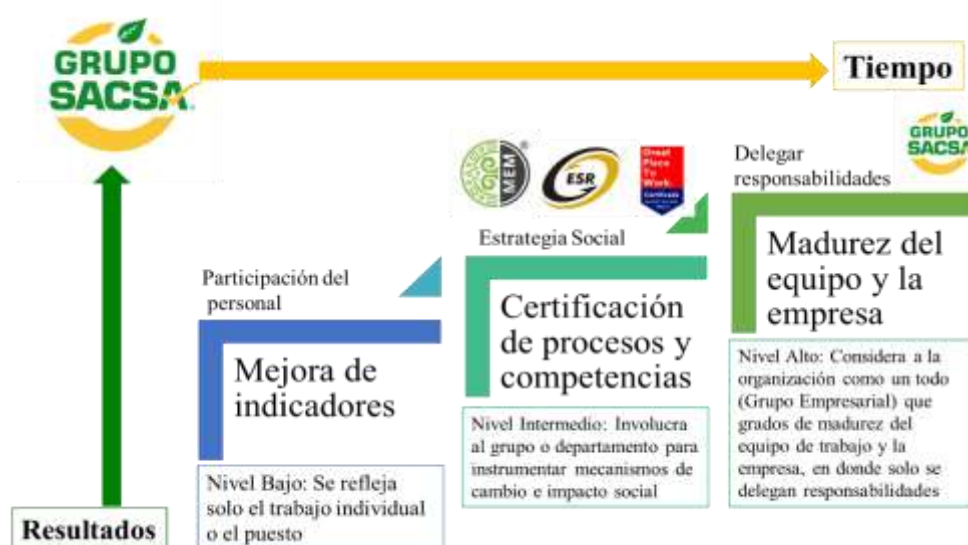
GRUPO SACSA

Tiempo

GRUPO SACSA

MEM

ESR

Great Place To Work. Certified

Delegar responsabilidades

Estrategia Social

Participación del personal

Madurez del equipo y la empresa

Certificación de procesos y competencias

Mejora de indicadores

Nivel Alto: Considera a la organización como un todo (Grupo Empresarial) que grados de madurez del equipo de trabajo y la empresa, en donde solo se delegan responsabilidades

Nivel Intermedio: Involucra al grupo o departamento para instrumentar mecanismos de cambio e impacto social

Nivel Bajo: Se refleja solo el trabajo individual o el puesto

Resultados